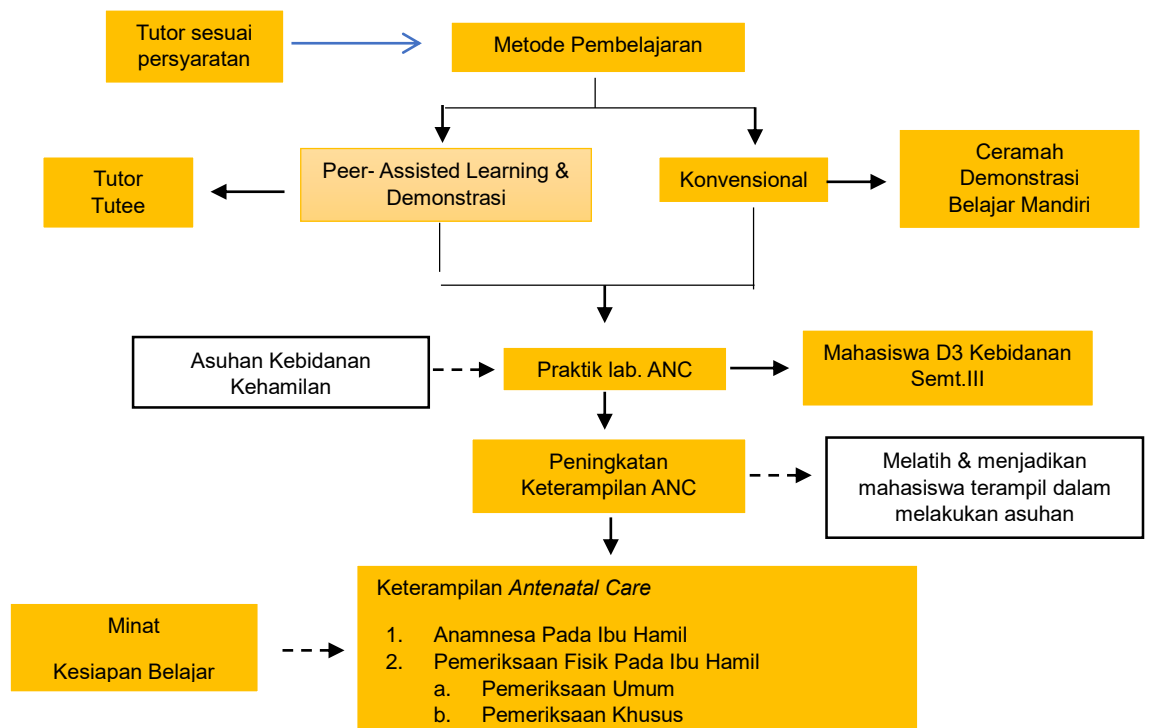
Tutor sesuai persyaratan

Metode Pembelajaran

Tutor
Tutee

Peer- Assisted Learning & Demonstrasi

Konvensional

Ceramah
Demonstrasi
Belajar Mandiri

Asuhan Kebidanan Kehamilan

Praktik lab. ANC

Mahasiswa D3 Kebidanan Semt.III

Peningkatan Keterampilan ANC

Melatih & menjadikan mahasiswa terampil dalam melakukan asuhan

Minat

Kesiapan Belajar

Keterampilan Antenatal Care

1. Anamnesa Pada Ibu Hamil
2. Pemeriksaan Fisik Pada Ibu Hamil
a. Pemeriksaan Umum
b. Pemeriksaan Khusus